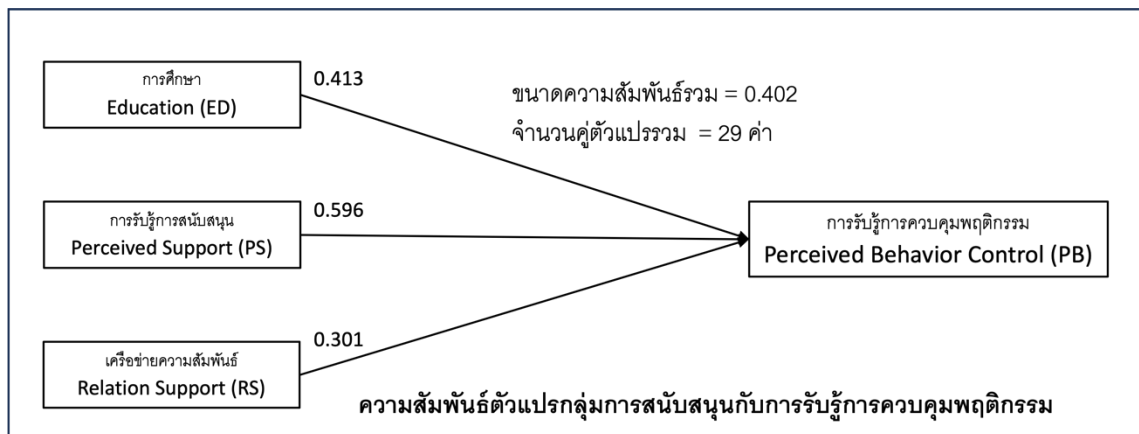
การศึกษา
Education (ED)

0.413

ขนาดความสัมพันธ์รวม = 0.402
จำนวนคู่ตัวแปรรวม = 29 ค่า

การรับรู้การสนับสนุน
Perceived Support (PS)

0.596

การรับรู้การควบคุมพฤติกรรม
Perceived Behavior Control (PB)

0.301

เครือข่ายความสัมพันธ์
Relation Support (RS)

ความสัมพันธ์ตัวแปรกลุ่มการสนับสนุนกับการรับรู้การควบคุมพฤติกรรม